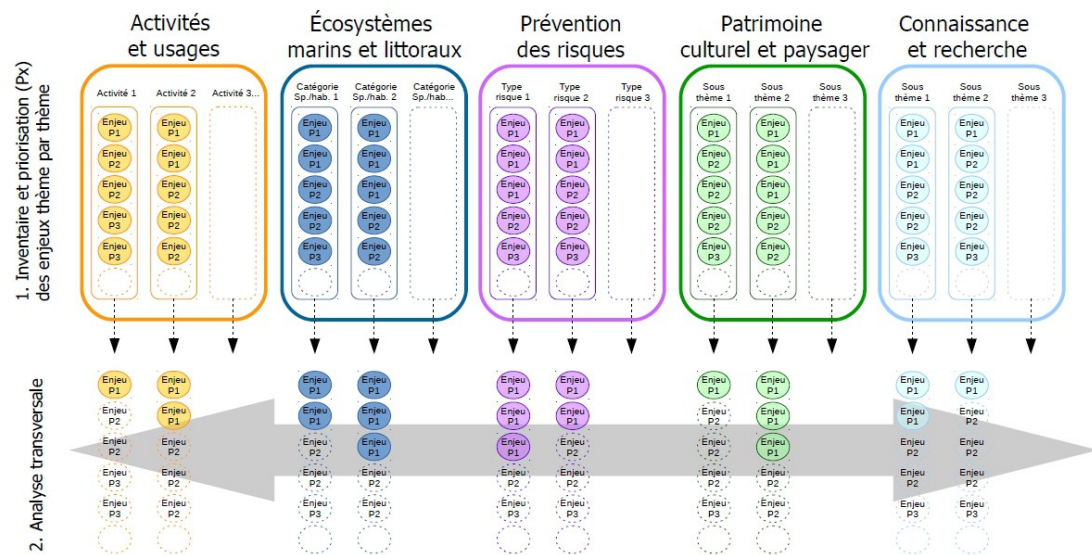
1. Inventaire et priorisation (Px) des enjeux thème par thème

2. Analyse transversale

Activités et usages

Activité 1
Enjeu P1
Enjeu P2
Enjeu P2
Enjeu P3
Enjeu P3

Activité 2
Enjeu P1
Enjeu P1
Enjeu P2
Enjeu P2
Enjeu P2

Activité 3...

Écosystèmes marins et littoraux

Catégorie Sp./hab. 1
Enjeu P1
Enjeu P1
Enjeu P2
Enjeu P2
Enjeu P3

Catégorie Sp./hab. 2
Enjeu P1
Enjeu P1
Enjeu P1
Enjeu P2
Enjeu P2

Catégorie Sp./hab...

Prévention des risques

Type risque 1
Enjeu P1
Enjeu P1
Enjeu P1
Enjeu P2
Enjeu P3

Type risque 2
Enjeu P1
Enjeu P1
Enjeu P2
Enjeu P2
Enjeu P3

Type risque 3

Patrimoine culturel et paysager

Sous thème 1
Enjeu P1
Enjeu P2
Enjeu P2
Enjeu P2
Enjeu P3

Sous thème 2
Enjeu P1
Enjeu P1
Enjeu P1
Enjeu P2
Enjeu P2

Sous thème 3

Connaissance et recherche

Sous thème 1
Enjeu P1
Enjeu P1
Enjeu P2
Enjeu P2
Enjeu P3

Sous thème 2
Enjeu P1
Enjeu P2
Enjeu P2
Enjeu P2
Enjeu P3

Sous thème 3

Enjeu P1
Enjeu P2
Enjeu P2
Enjeu P3
Enjeu P3

Enjeu P1
Enjeu P1
Enjeu P2
Enjeu P2
Enjeu P2

Enjeu P1
Enjeu P1
Enjeu P2
Enjeu P2
Enjeu P3

Enjeu P1
Enjeu P1
Enjeu P1
Enjeu P2
Enjeu P2

Enjeu P1
Enjeu P1
Enjeu P1
Enjeu P2
Enjeu P3

Enjeu P1
Enjeu P1
Enjeu P2
Enjeu P2
Enjeu P3

Enjeu P1
Enjeu P2
Enjeu P2
Enjeu P2
Enjeu P3

Enjeu P1
Enjeu P1
Enjeu P1
Enjeu P2
Enjeu P2

Enjeu P1
Enjeu P1
Enjeu P2
Enjeu P2
Enjeu P3

Enjeu P1
Enjeu P2
Enjeu P2
Enjeu P2
Enjeu P3